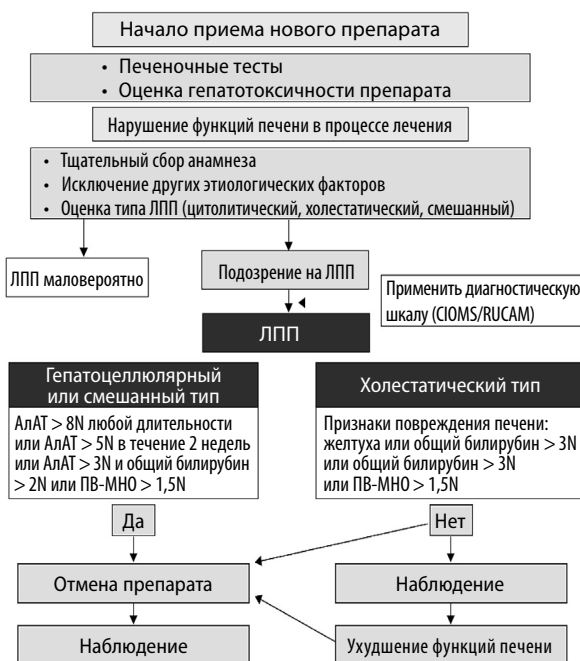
Начало приема нового препарата

• Печеночные тесты
• Оценка гепатотоксичности препарата

Нарушение функций печени в процессе лечения

• Тщательный сбор анамнеза
• Исключение других этиологических факторов
• Оценка типа ЛПП (цитолитический, холестатический, смешанный)

ЛПП маловероятно

Подозрение на ЛПП

Применить диагностическую шкалу (CIOMS/RUCAM)

ЛПП

Гепатоцеллюлярный или смешанный тип

АлАТ > 8N любой длительности или АлАТ > 5N в течение 2 недель или АлАТ > 3N и общий билирубин > 2N или ПВ-МНО > 1,5N

Холестатический тип

Признаки повреждения печени: желтуха или общий билирубин > 3N или общий билирубин > 3N или ПВ-МНО > 1,5N

Да

Нет

Отмена препарата

Наблюдение

Наблюдение

Ухудшение функций печени